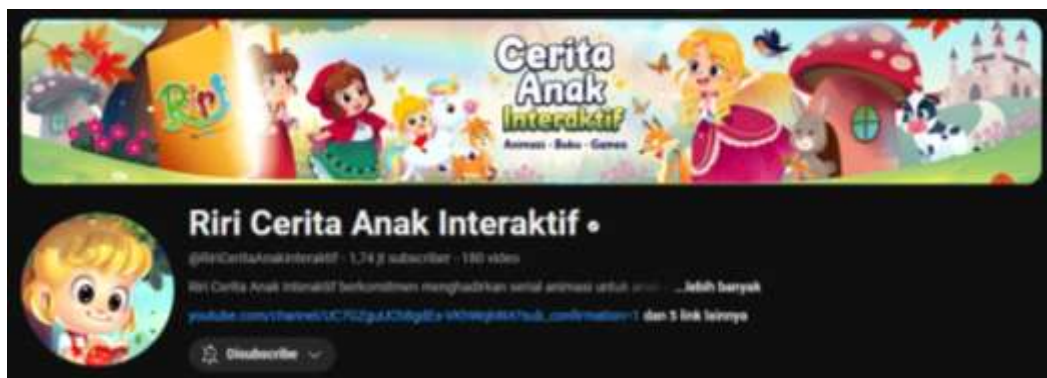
Riri

Cerita Anak Interaktif

Animasi · Buku · Games

Riri Cerita Anak Interaktif

@RiriCeritaAnakInteraktif · 1,74 jt subscriber · 180 video

Riri Cerita Anak Interaktif berkomitmen menghadirkan serial animasi untuk anak- ...lebih banyak

youtube.com/channel/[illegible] dan 5 link lainnya

Disubscribe